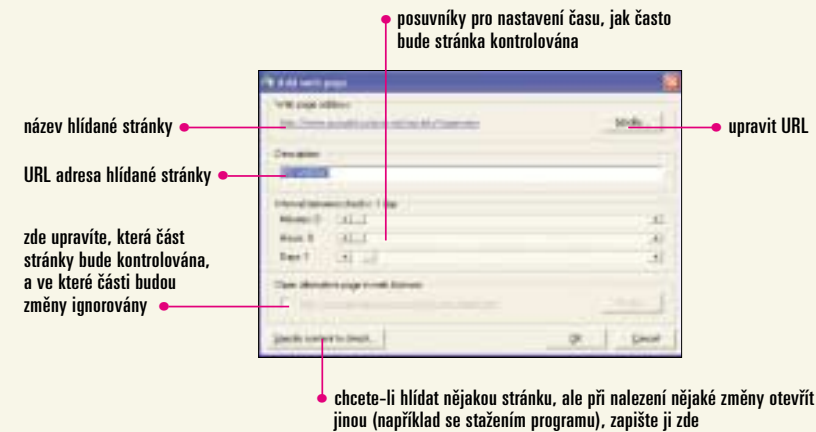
posuvníky pro nastavení času, jak často bude stránka kontrolována

Add web page

Web page address

Modify...

Description

Interval between checks: 1 day

Minutes: 0

Hours: 0

Days: 1

Open alternative page in web browser

Specify content to check...

OK

Cancel

název hlídané stránky

upravit URL

URL adresa hlídané stránky

zde upravíte, která část stránky bude kontrolována, a ve které části budou změny ignorovány

chcete-li hlídat nějakou stránku, ale při nalezení nějaké změny otevřít jinou (například se stažením programu), zapište ji zde